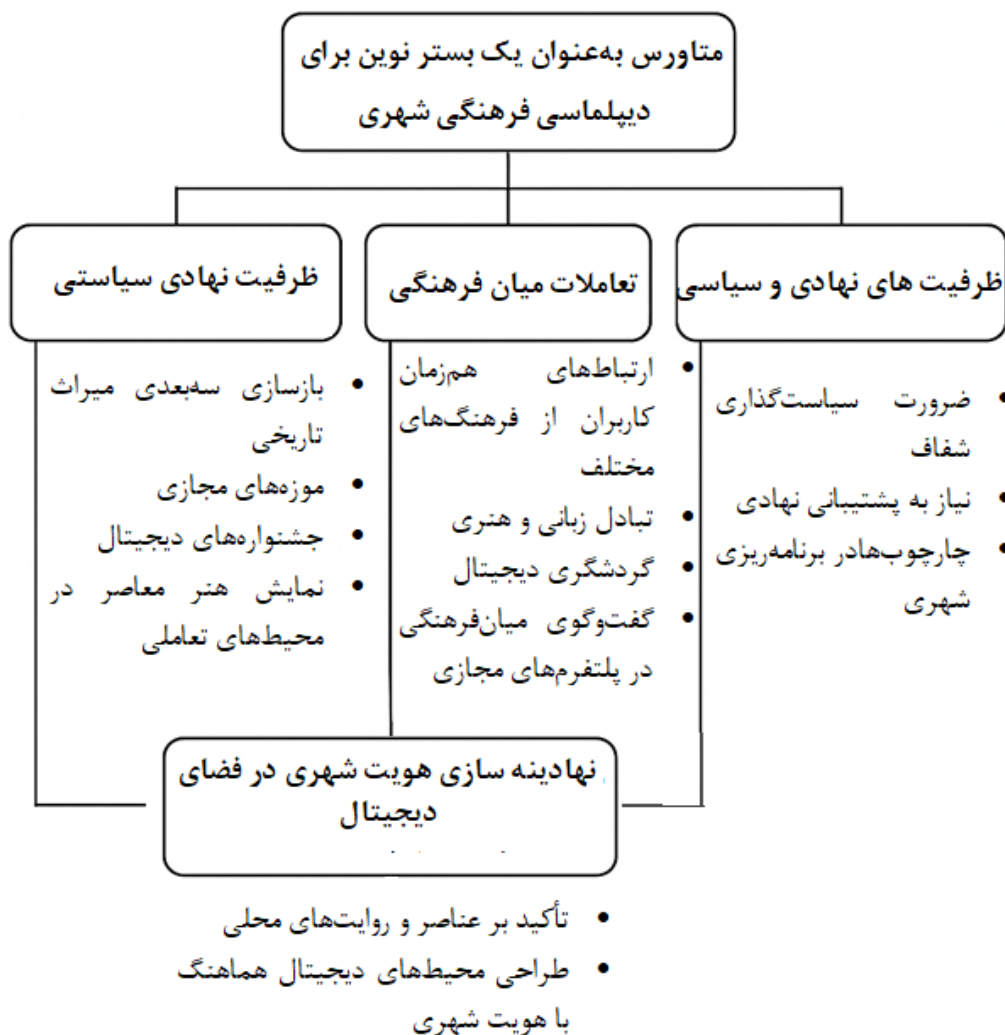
متاورس به‌عنوان یک بستر نوین برای دیپلماسی فرهنگی شهری

ظرفیت های نهادی و سیاسی

• ضرورت سیاست‌گذاری شفاف
• نیاز به پشتیبانی نهادی
• چارچوب‌هادر برنامه‌ریزی شهری

تعاملات میان فرهنگی

• ارتباط‌های هم‌زمان کاربران از فرهنگ‌های مختلف
• تبادل زبانی و هنری
• گردشگری دیجیتال
• گفت‌وگوی میان‌فرهنگی در پلتفرم‌های مجازی

ظرفیت نهادی سیاستی

• بازسازی سه‌بعدی میراث تاریخی
• موزه‌های مجازی
• جشنواره‌های دیجیتال
• نمایش هنر معاصر در محیط‌های تعاملی

نهادینه سازی هویت شهری در فضای دیجیتال

• تأکید بر عناصر و روایت‌های محلی
• طراحی محیط‌های دیجیتال هماهنگ با هویت شهری